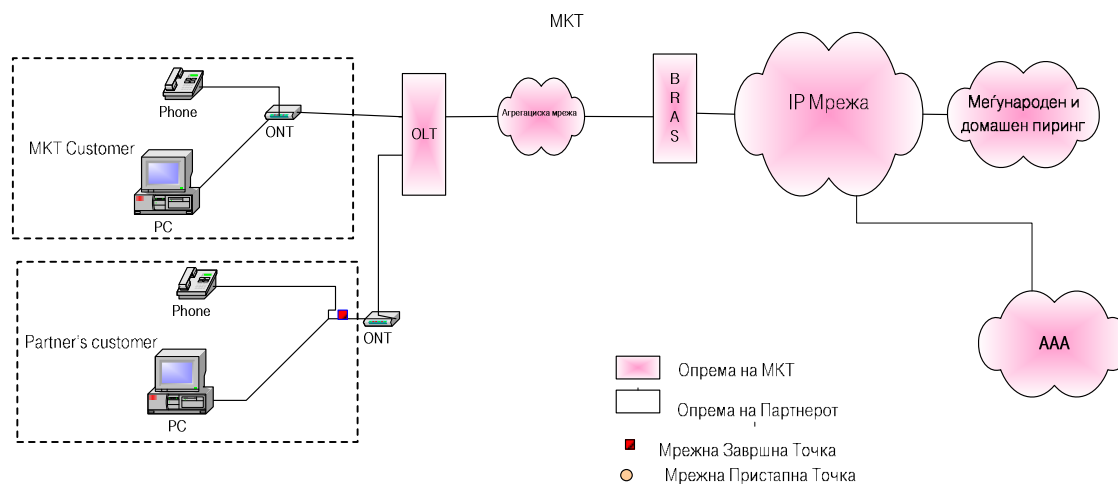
MKT

Phone

ONT

MKT Customer

PC

OLT

Агрегациска мрежа

B R A S

IP Мрежа

Меѓународен и домашен пиринг

AAA

Phone

ONT

Partner's customer

PC

Опрема на МКТ

Опрема на Партнерот

Мрежна Завршна Точка

Мрежна Пристапна Точка